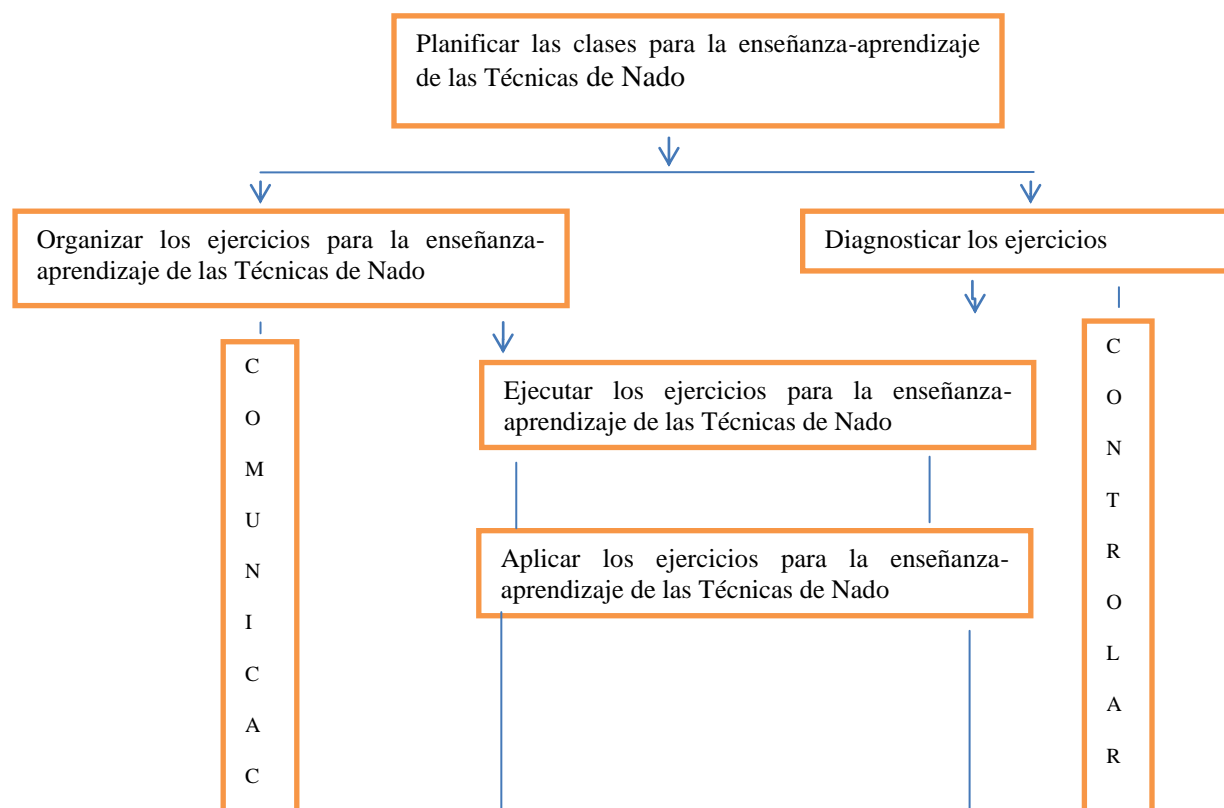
Planificar las clases para la enseñanza-aprendizaje de las Técnicas de Nado

Organizar los ejercicios para la enseñanza-aprendizaje de las Técnicas de Nado

Diagnosticar los ejercicios

C O M U N I C A C

Ejecutar los ejercicios para la enseñanza-aprendizaje de las Técnicas de Nado

Aplicar los ejercicios para la enseñanza-aprendizaje de las Técnicas de Nado

C O N T R O L A R